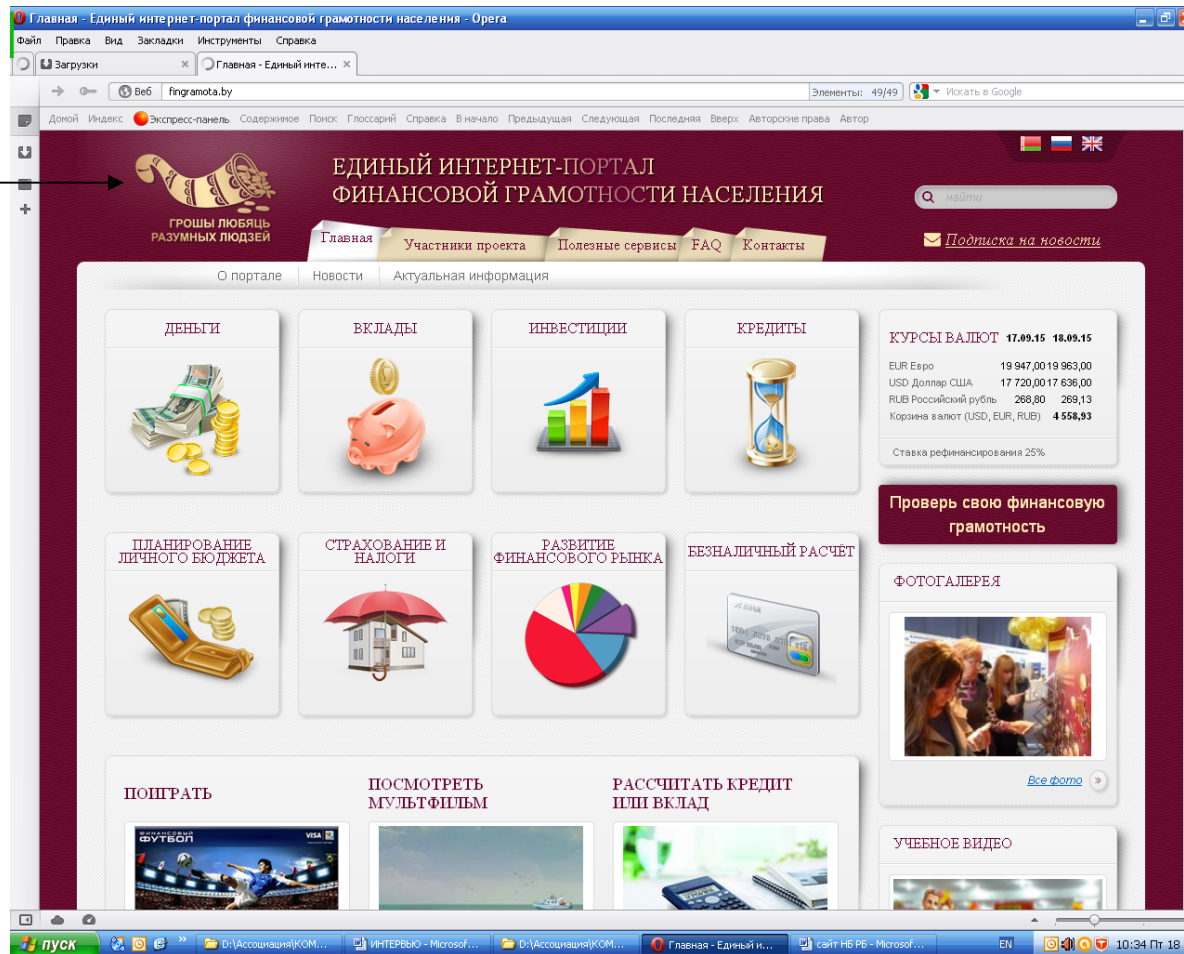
Главная - Единый интернет-портал финансовой грамотности населения - Opera

Файл Правка Вид Закладки Инструменты Справка

Загрузки
Главная - Единый инте...

Веб fingramota.by
Элементы: 49/49
Искать в Google

Домой Индекс Экспресс-панель Содержимое Поиск Глоссарий Справка В начало Предыдущая Следующая Последняя Вверх Авторские права Автор

ГРОШЫ ЛЮБЯЦЬ РАЗУМНЫХ ЛЮДЗЕЙ

ЕДИНЫЙ ИНТЕРНЕТ-ПОРТАЛ ФИНАНСОВОЙ ГРАМОТНОСТИ НАСЕЛЕНИЯ

найти

Главная Участники проекта Полезные сервисы FAQ Контакты

Подписка на новости

О портале Новости Актуальная информация

ДЕНЬГИ
ВКЛАДЫ
ИНВЕСТИЦИИ
КРЕДИТЫ

КУРСЫ ВАЛЮТ 17.09.15 18.09.15

| | | |
|---|---|---|
| EUR Евро | 19 947,00 | 19 963,00 |
| USD Доллар США | 17 720,00 | 17 636,00 |
| RUB Российский рубль | 268,80 | 269,13 |
| Корзина валют (USD, EUR, RUB) | | 4 558,93 |

Ставка рефинансирования 25%

Проверь свою финансовую грамотность

ПЛАНИРОВАНИЕ ЛИЧНОГО БЮДЖЕТА
СТРАХОВАНИЕ И НАЛОГИ
РАЗВИТИЕ ФИНАНСОВОГО РЫНКА
БЕЗНАЛИЧНЫЙ РАСЧЁТ

ФОТОГАЛЕРЕЯ

Все фото

ПОИГРАТЬ
ПОСМОТРЕТЬ МУЛЬТФИЛЬМ
РАССЧИТАТЬ КРЕДИТ ИЛИ ВКЛАД

ФИНАНСОВЫЙ ФУТБОЛ VISA

УЧЕБНОЕ ВИДЕО

пуск
D:\Ассоциация\КОМ...
ИНТЕРВЬЮ - Microsof...
D:\Ассоциация\КОМ...
Главная - Единый и...
сайт НБ РБ - Microsof...
EN
10:34 Пт 18